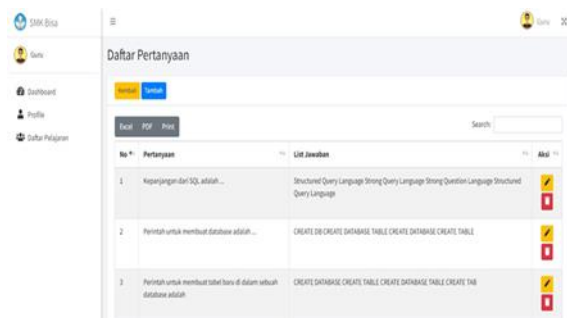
SMK Bisa

Guru

Dashboard
Profile
Daftar Pelajaran

≡

Guru

Daftar Pertanyaan

Kembali Tambah

Excel PDF Print

Search:

| No | Pertanyaan | List Jawaban | Aksi |
|---|---|---|---|
| 1 | Kepanjangan dari SQL adalah ... | Structured Query Language Strong Query Language Strong Question Language Structured Query Language | |
| 2 | Perintah untuk membuat database adalah ... | CREATE DB CREATE DATABASE TABLE CREATE DATABASE CREATE TABLE | |
| 3 | Perintah untuk membuat tabel baru di dalam sebuah database adalah | CREATE DATABASE CREATE TABLE CREATE DATABASE TABLE CREATE TAB | |